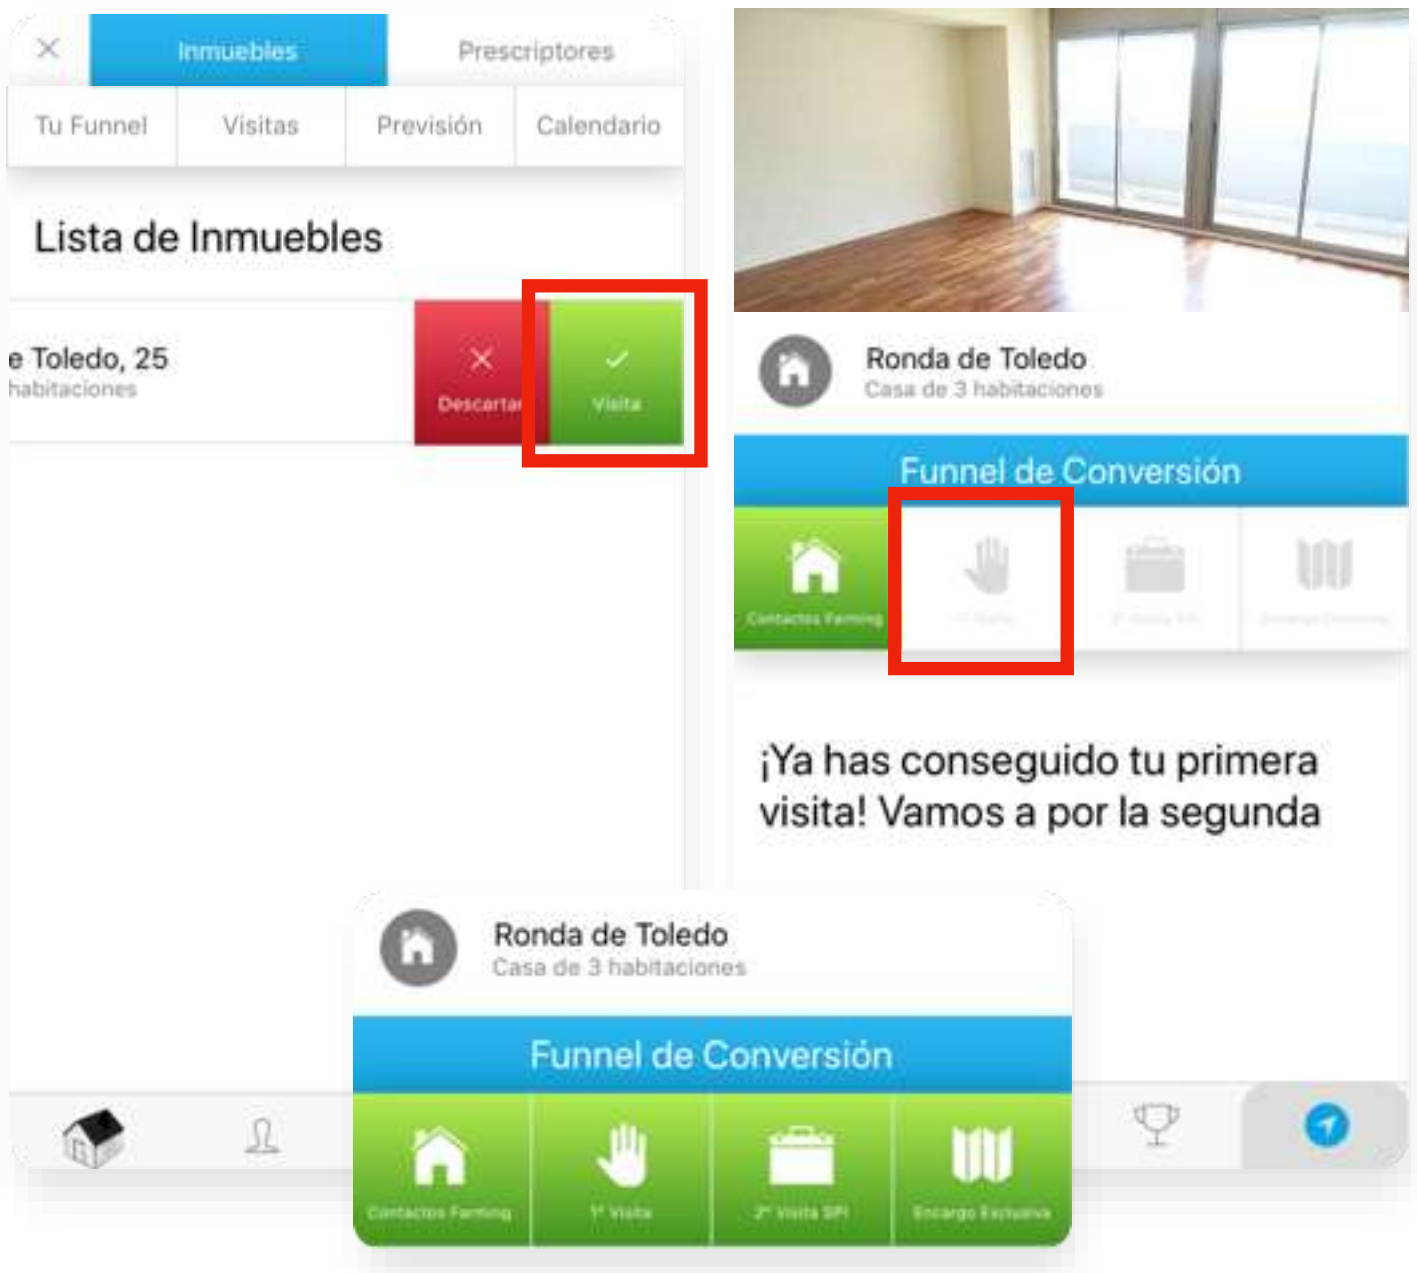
Inmuebles
Prescriptores
Tu Funnel
Visitas
Previsión
Calendario

Lista de Inmuebles

e Toledo, 25
habitaciones
Descartar
Visita

Ronda de Toledo
Casa de 3 habitaciones
Funnel de Conversión
Contactos Farming
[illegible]
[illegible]
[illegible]

¡Ya has conseguido tu primera visita! Vamos a por la segunda

Ronda de Toledo
Casa de 3 habitaciones
Funnel de Conversión
Contactos Farming
1ª Visita
2ª Visita SPI
Encargo Exclusiva